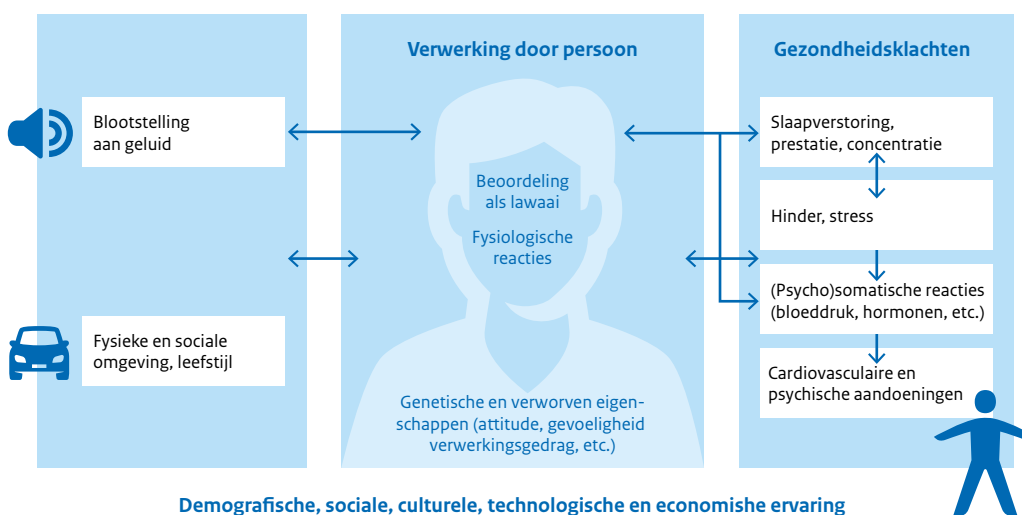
Verwerking door persoon

Gezondheidsklachten

Blootstelling aan geluid

Beoordeling als lawaai

Fysiologische reacties

Slaapverstoring, prestatie, concentratie

Hinder, stress

(Psycho)somatische reacties (bloeddruk, hormonen, etc.)

Fysieke en sociale omgeving, leefstijl

Cardiovasculaire en psychische aandoeningen

Genetische en verworven eigenschappen (attitude, gevoeligheid verwerkingsgedrag, etc.)

Demografische, sociale, culturele, technologische en economishe ervaring